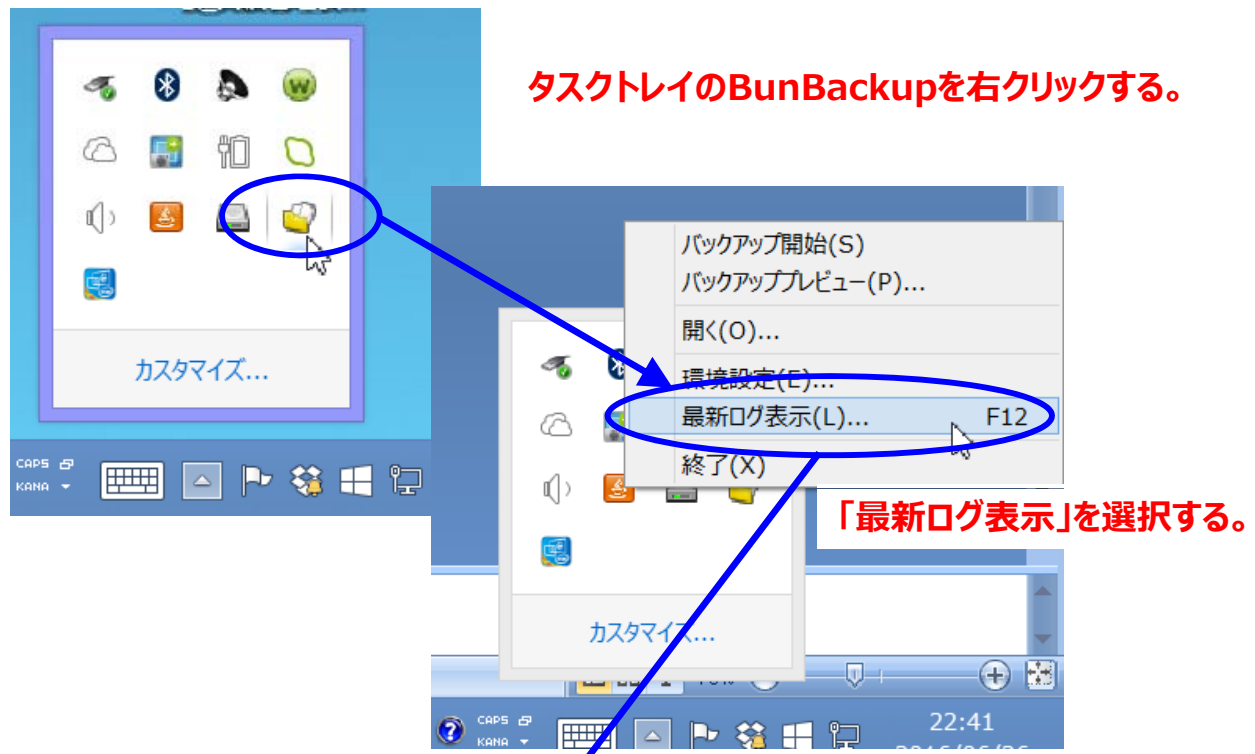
タスクトレイのBunBackupを右クリックする。

カスタマイズ...

CAPS
KANA

バックアップ開始(S)
バックアップブレビュー(P)...
開く(O)...
環境設定(E)...
最新ログ表示(L)... F12
終了(X)

「最新ログ表示」を選択する。

カスタマイズ...

CAPS
KANA

22:41
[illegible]